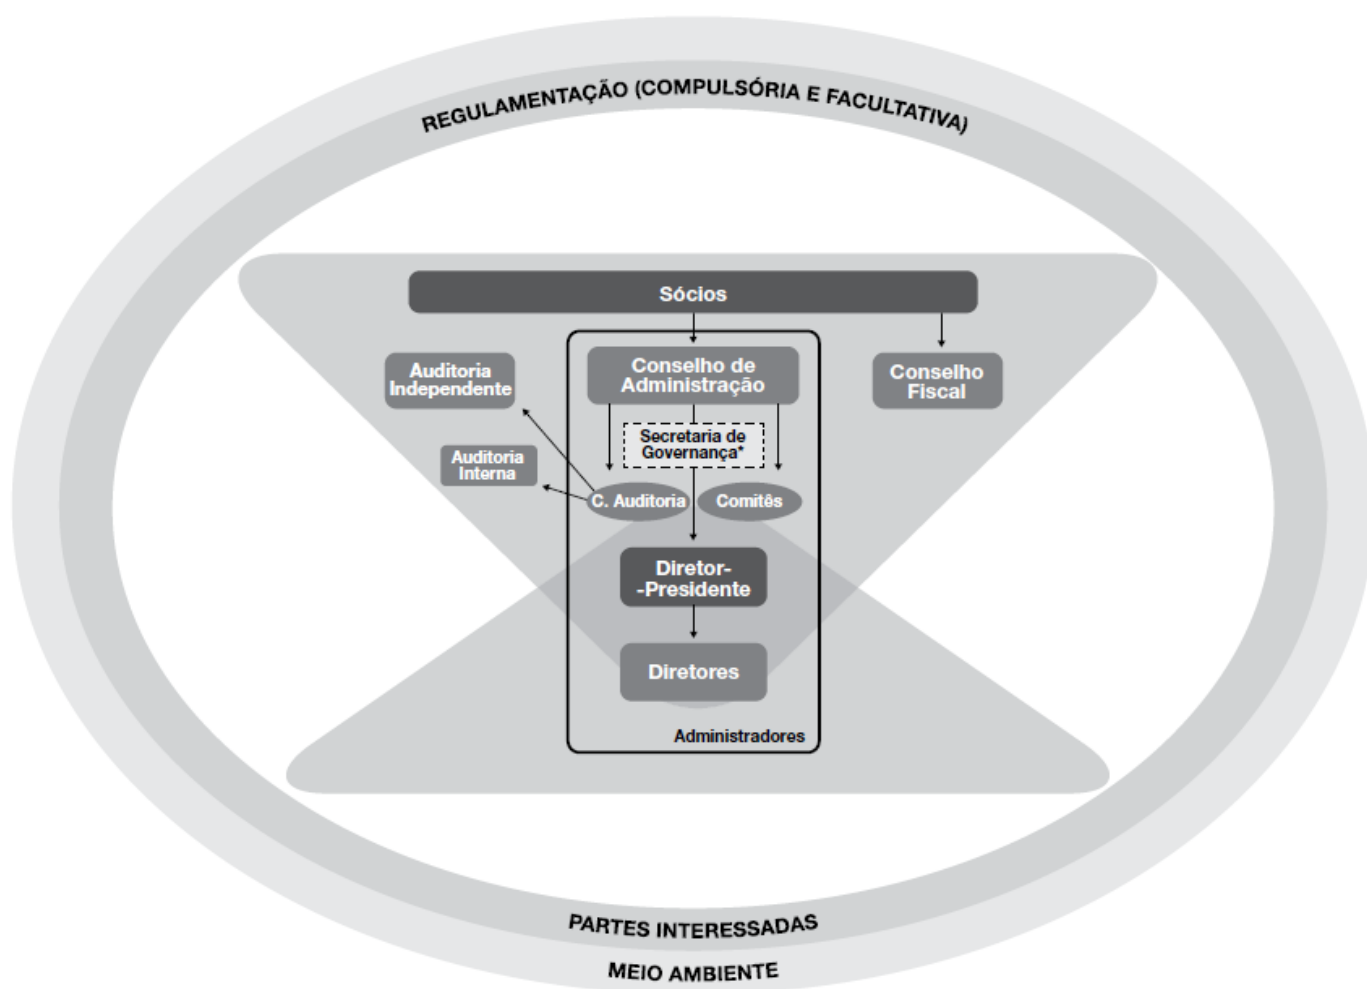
REGULAMENTAÇÃO (COMPULSÓRIA E FACULTATIVA)

Sócios

Auditoria Independente

Conselho de Administração

Conselho Fiscal

Secretaria de Governança*

Auditoria Interna

C. Auditoria

Comitês

Diretor-Presidente

Diretores

Administradores

PARTES INTERESSADAS

MEIO AMBIENTE